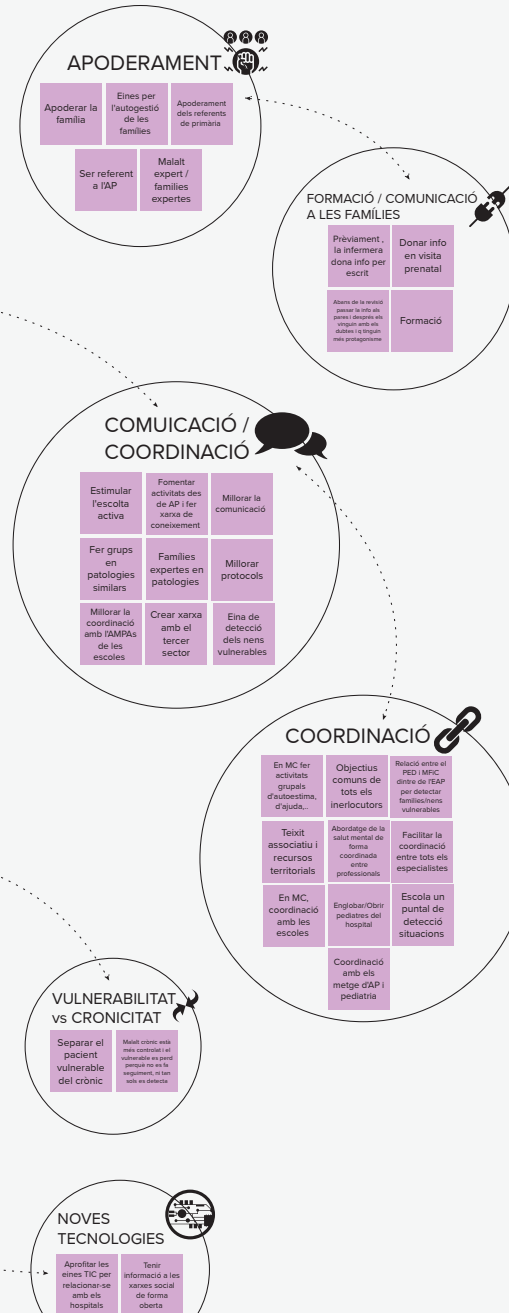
APODERAMENT

Apoderar la família

Eines per l'autogestió de les famílies

Apoderament dels referents de primària

Ser referent a l'AP

Malalt expert / famílies expertes

FORMACIÓ / COMUNICACIÓ A LES FAMÍLIES

Prèviament , la infermera dona info per escrit

Donar info en visita prenatal

Abans de la revisió passar la info als pares i després els vinguin amb els dubtes i q tinguin més protagonisme

Formació

COMUICACIÓ / COORDINACIÓ

Estimular l'escolta activa

Fomentar activitats des de AP i fer xarxa de coneixement

Millorar la comunicació

Fer grups en patologies similars

Famílies expertes en patologies

Millorar protocols

Millorar la coordinació amb l'AMPAs de les escoles

Crear xarxa amb el tercer sector

Eina de detecció dels nens vulnerables

COORDINACIÓ

En MC fer activitats grupals d'autoestima, d'ajuda,..

Objectius comuns de tots els inerlocutors

Relació entre el PED i MFIC dintre de l'EAP per detectar famílies/nens vulnerables

Teixit associatiu i recursos territorials

Abordatge de la salut mental de forma coordinada entre professionals

Facilitar la coordinació entre tots els especialistes

En MC, coordinació amb les escoles

Englobar/Obrir pediatres del hospital

Escola un puntal de detecció situacions

Coordinació amb els metge d'AP i pediatria

VULNERABILITAT vs CRONICITAT

Separar el pacient vulnerable del crònic

Malalt crònic està més controlat i el vulnerable es perd perquè no es fa seguiment, ni tan sols es detecta

NOVES TECNOLOGIES

Aprofitar les eines TIC per relacionar-se amb els hospitals

Tenir informació a les xarxes social de forma oberta